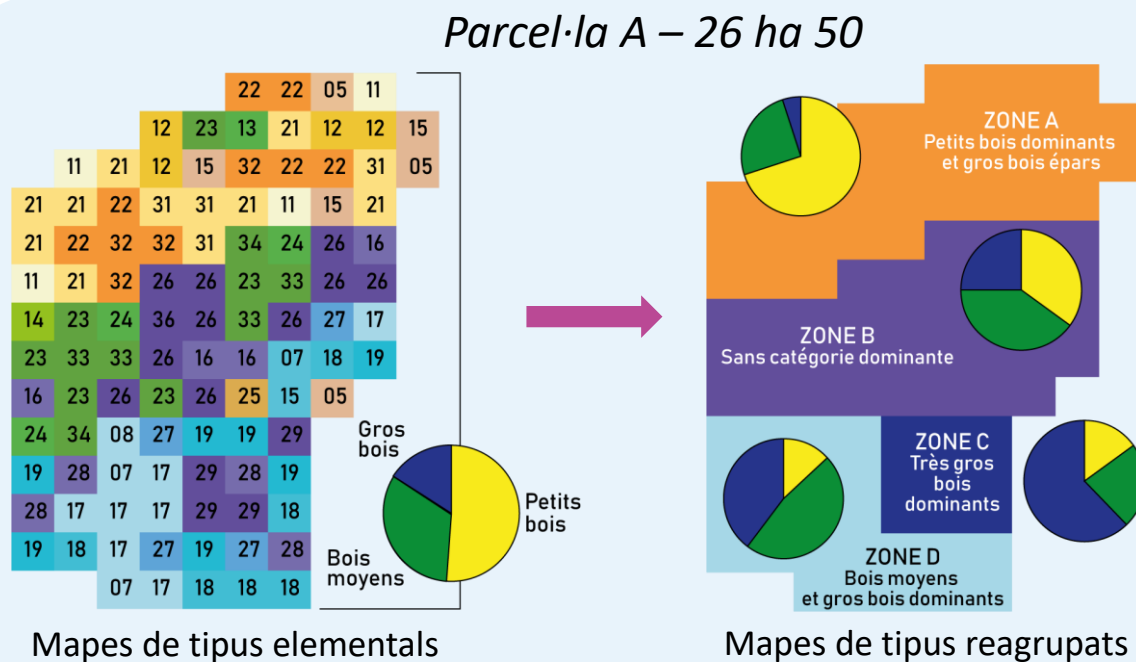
Parcel·la A – 26 ha 50

| | | | | | | 22 | 22 | 05 | 11 | |
|---|---|---|---|---|---|---|---|---|---|---|
| | | | 12 | 23 | 13 | 21 | 12 | 12 | 15 | |
| | 11 | 21 | 12 | 15 | 32 | 22 | 22 | 31 | 05 | |
| 21 | 21 | 22 | 31 | 31 | 21 | 11 | 15 | 21 | | |
| 21 | 22 | 32 | 32 | 31 | 34 | 24 | 26 | 16 | | |
| 11 | 21 | 32 | 26 | 26 | 23 | 33 | 26 | 26 | | |
| 14 | 23 | 24 | 36 | 26 | 33 | 26 | 27 | 17 | | |
| 23 | 33 | 33 | 26 | 16 | 16 | 07 | 18 | 19 | | |
| 16 | 23 | 26 | 23 | 26 | 25 | 15 | 05 | | | |
| 24 | 34 | 08 | 27 | 19 | 19 | 29 | | | | |
| 19 | 28 | 07 | 17 | 29 | 28 | 19 | | | | |
| 28 | 17 | 17 | 17 | 29 | 29 | 18 | | | | |
| 19 | 18 | 17 | 27 | 19 | 27 | 28 | | | | |
| | | 07 | 17 | 18 | 18 | 18 | | | | |

Gros bois

Petits bois

Bois moyens

ZONE A
Petits bois dominants et gros bois épars

ZONE B
Sans catégorie dominante

ZONE C
Très gros bois dominants

ZONE D
Bois moyens et gros bois dominants

Mapes de tipus elementals

Mapes de tipus reagrupats